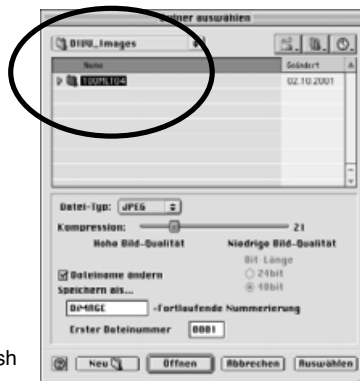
Ordner auswählen
DIUU_Images
Name
Geändert
100MLT04
02.10.2001
Datei-Typ: JPEG
Kompression:
21
Hohe Bild-Qualität
Niedrige Bild-Qualität
Bit-Länge
24bit
48bit
Dateiname ändern
Speichern als...
DIMAGE
-Fortlaufende Nummerierung
Erster Dateinummer
0001
Neu
Öffnen
Abbrechen
Auswählen
sh